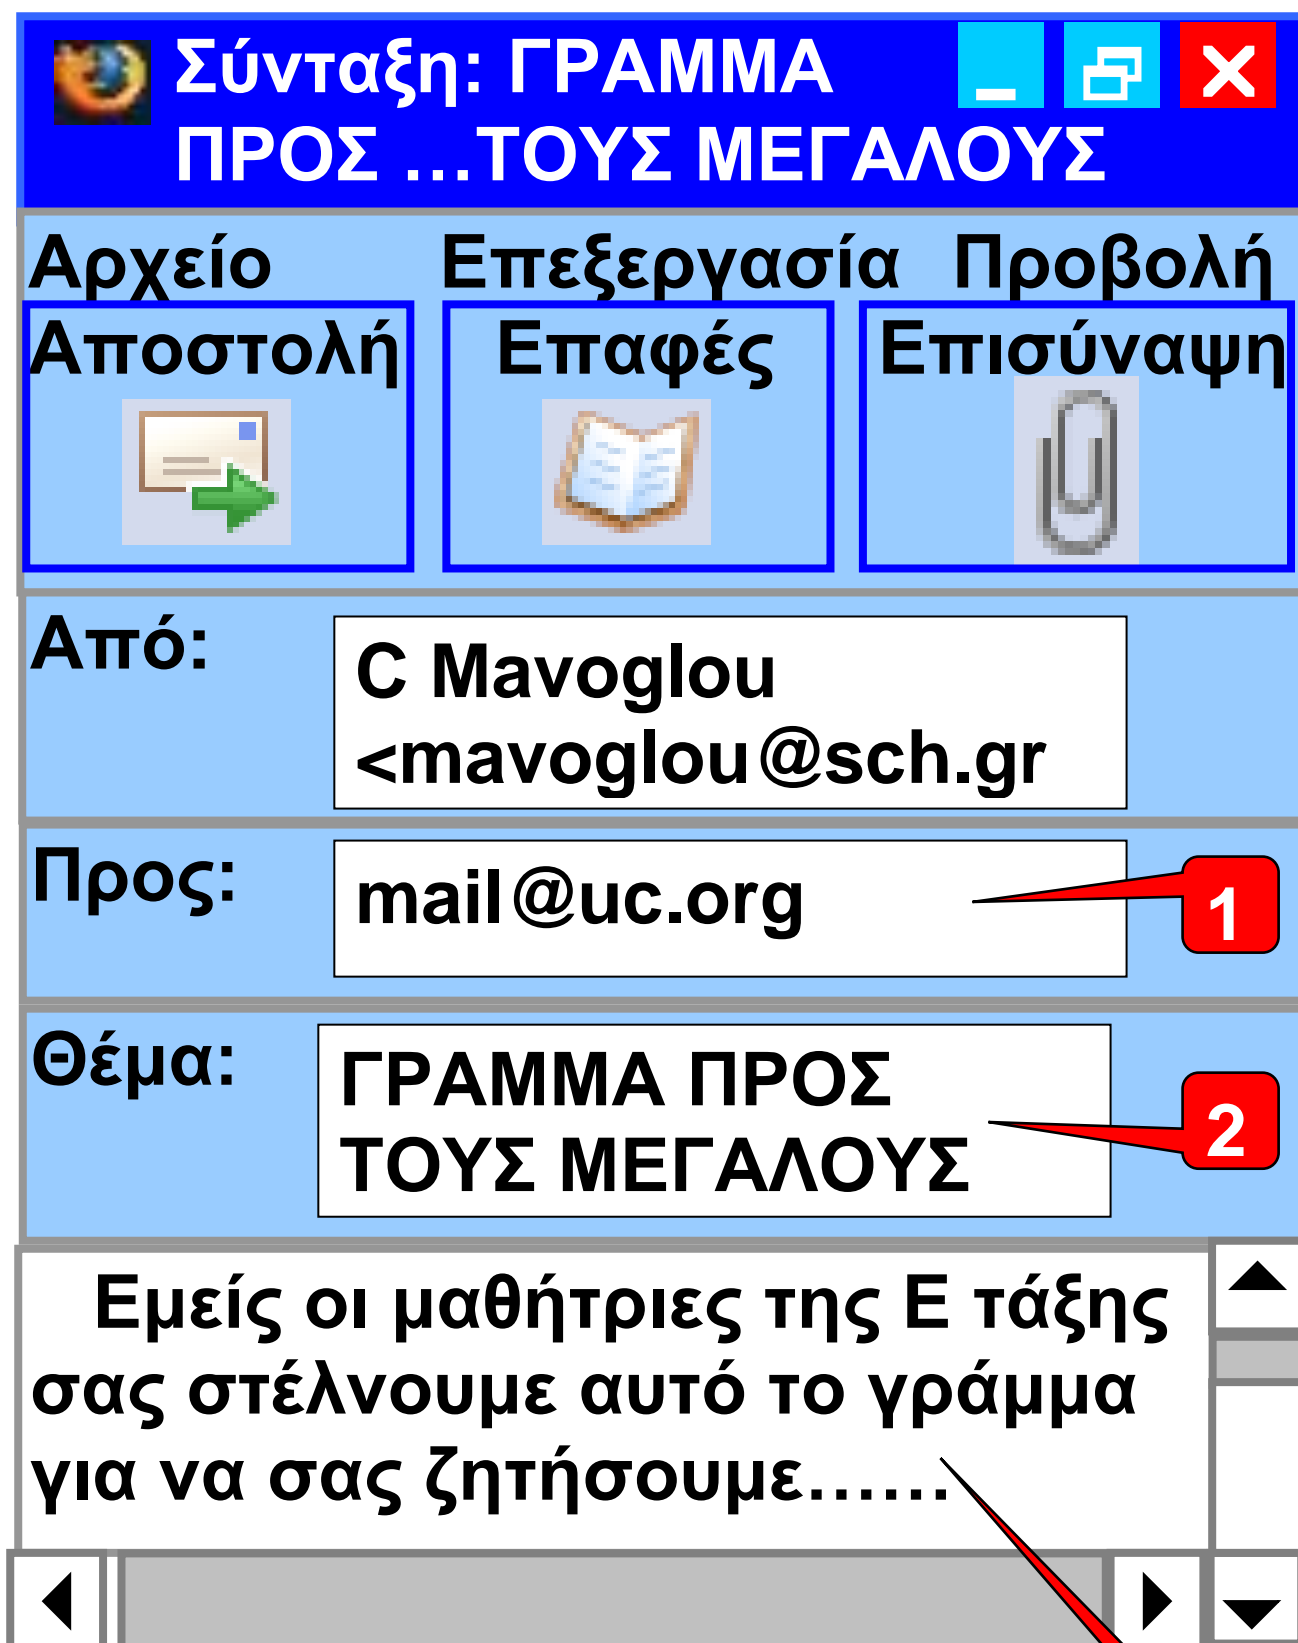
Σύνταξη: ΓΡΑΜΜΑ ΠΡΟΣ …ΤΟΥΣ ΜΕΓΑΛΟΥΣ

Αρχείο Επεξεργασία Προβολή

Αποστολή

Επαφές

Επισύναψη

Από: C Mavoglou <mavoglou@sch.gr

Προς: mail@uc.org

1

Θέμα: ΓΡΑΜΜΑ ΠΡΟΣ ΤΟΥΣ ΜΕΓΑΛΟΥΣ

2

Εμείς οι μαθήτριες της Ε τάξης σας στέλνουμε αυτό το γράμμα για να σας ζητήσουμε……